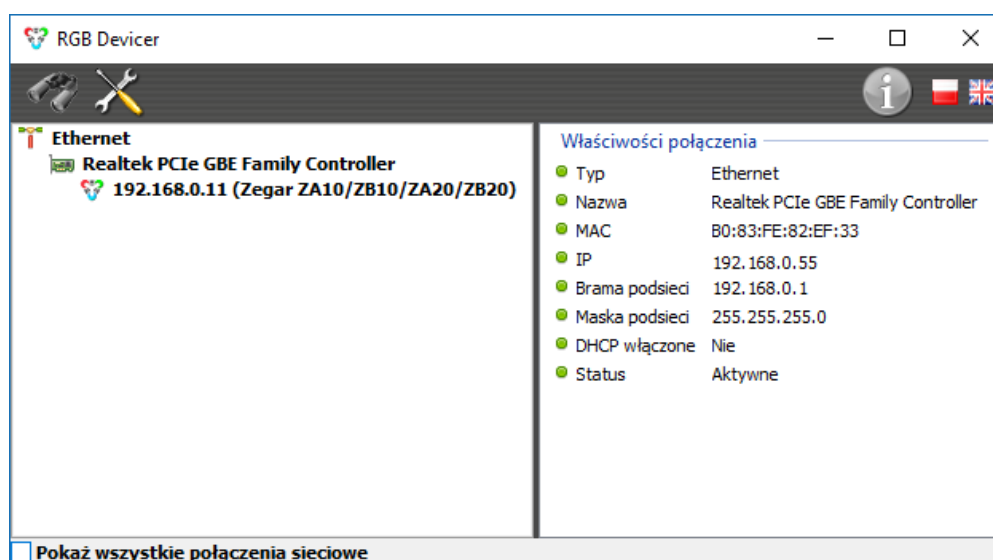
RGB Devicer

Ethernet
Realtek PCIe GBE Family Controller
192.168.0.11 (Zegar ZA10/ZB10/ZA20/ZB20)

Właściwości połączenia

| | |
|---|---|
| Typ | Ethernet |
| Nazwa | Realtek PCIe GBE Family Controller |
| MAC | B0:83:FE:82:EF:33 |
| IP | 192.168.0.55 |
| Brama podsieci | 192.168.0.1 |
| Maska podsieci | 255.255.255.0 |
| DHCP włączone | Nie |
| Status | Aktywne |

Pokaż wszystkie połączenia sieciowe